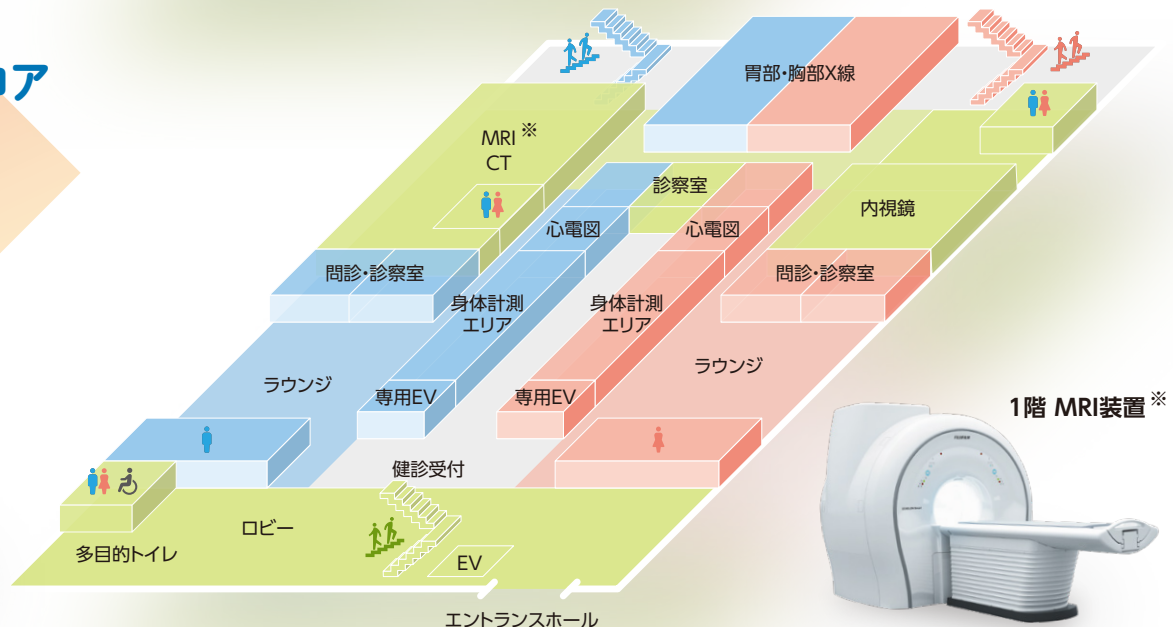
ロア

胃部・胸部X線

MRI ※
CT

診察室

心電図

心電図

内視鏡

問診・診察室

問診・診察室

身体計測
エリア

身体計測
エリア

ラウンジ

ラウンジ

専用EV

専用EV

1階 MRI装置 ※

健診受付

ロビー

多目的トイレ

EV

エントランスホール